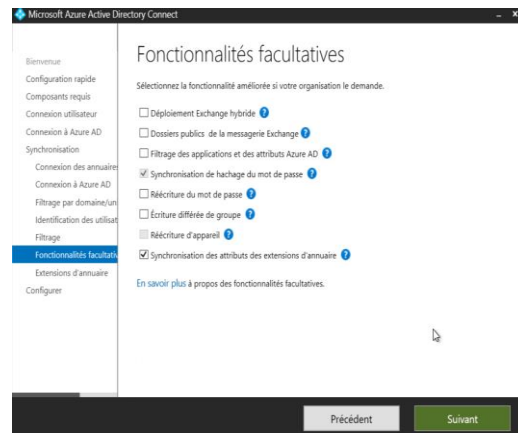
Microsoft Azure Active Directory Connect

Bienvenue
Configuration rapide
Composants requis
Connexion utilisateur
Connexion à Azure AD
Synchronisation
Connexion des annuaire
Connexion à Azure AD
Filtrage par domaine/un
Identification des utilisat
Filtrage
Fonctionnalités facultativ
Extensions d'annuaire
Configurer

Fonctionnalités facultatives

Sélectionnez la fonctionnalité améliorée si votre organisation le demande.

Déploiement Exchange hybride
Dossiers publics de la messagerie Exchange
Filtrage des applications et des attributs Azure AD
Synchronisation de hachage du mot de passe
Réécriture du mot de passe
Écriture différée de groupe
Réécriture d'appareil
Synchronisation des attributs des extensions d'annuaire

En savoir plus à propos des fonctionnalités facultatives.

Précédent
Suivant